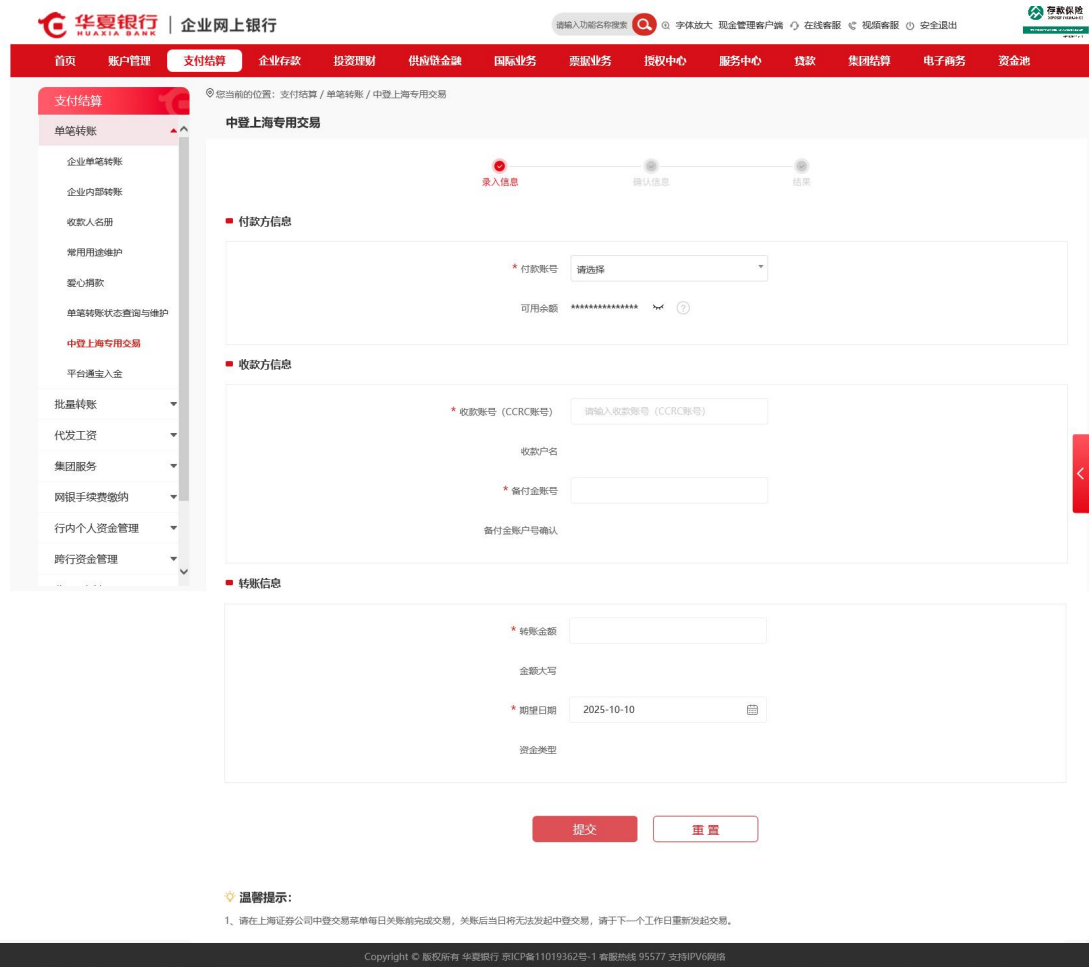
华夏银行 HUAXIA BANK | 企业网上银行

请输入功能名称搜索 字体放大 现金管理客户端 在线客服 视频客服 安全退出 存款保险

首页 账户管理 支付结算 企业存款 投资理财 供应链金融 国际业务 票据业务 授权中心 服务中心 贷款 集团结算 电子商务 资金池

支付结算
单笔转账
企业单笔转账
企业内部转账
收款人名册
常用用途维护
爱心捐款
单笔转账状态查询与维护
中登上海专用交易
平台通宝入金
批量转账
代发工资
集团服务
网银手续费缴纳
行内个人资金管理
跨行资金管理

您当前的位置：支付结算 / 单笔转账 / 中登上海专用交易

中登上海专用交易

录入信息 确认信息 结果

付款方信息

* 付款账号 请选择
可用余额 ***************

收款方信息

* 收款账号（CCRC账号） 请输入收款账号（CCRC账号）
收款户名
* 备付金账号
备付金账户号确认

转账信息

* 转账金额
金额大写
* 期望日期 2025-10-10
资金类型

提交 重置

温馨提示：
1、请在上海证券公司中登交易菜单每日关账前完成交易，关账后当日将无法发起中登交易，请于下一个工作日重新发起交易。

Copyright © 版权所有 华夏银行 京ICP备11019362号-1 客服热线 95577 支持IPV6网络